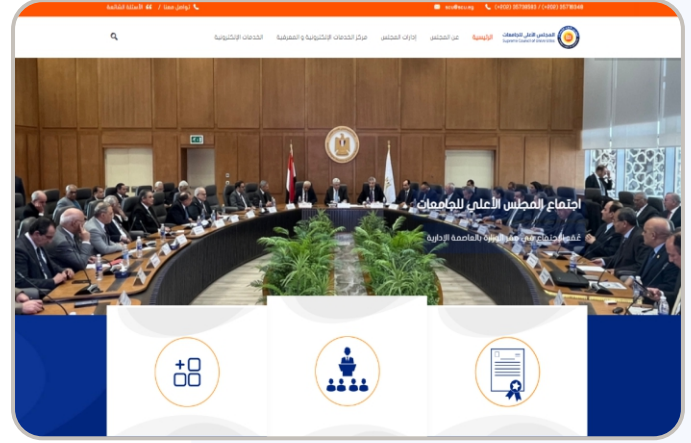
الأسئلة الشائعة | تواصل معنا | info@scu.eg | (+202) 35738583 / (+202) 35738848

المجلس الأعلى للجامعات
Supreme Council of Universities

الرئيسية | عن المجلس | إدارات المجلس | مركز الخدمات الإلكترونية و المعرفية | الخدمات الإلكترونية

EXIT

اجتماع المجلس الأعلى للجامعات
عقد الاجتماع في مقر الوزارة بالعاصمة الإدارية